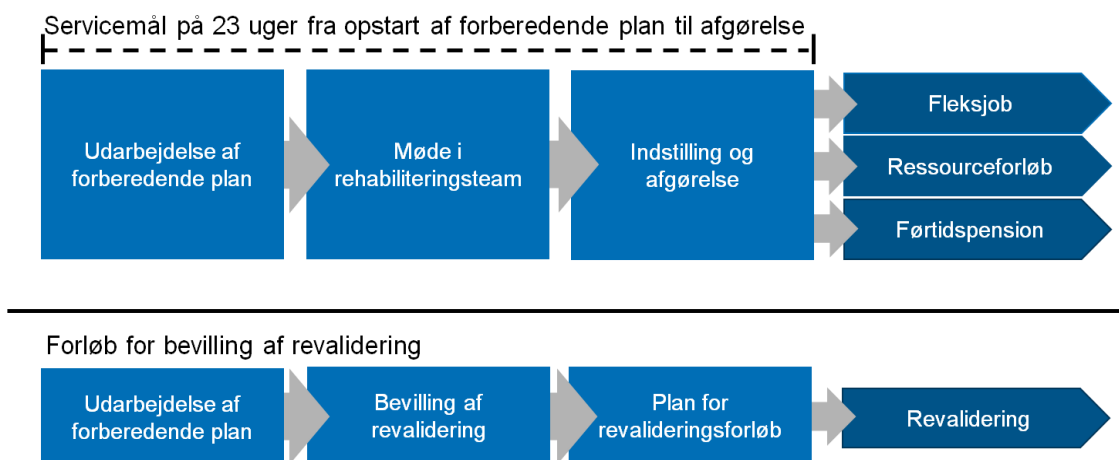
Servicemål på 23 uger fra opstart af forberedende plan til afgørelse

Udarbejdelse af forberedende plan

Møde i rehabiliteringsteam

Indstilling og afgørelse

Fleksjob

Ressourceforløb

Førtidspension

Forløb for bevilling af revalidering

Udarbejdelse af forberedende plan

Bevilling af revalidering

Plan for revalideringsforløb

Revalidering